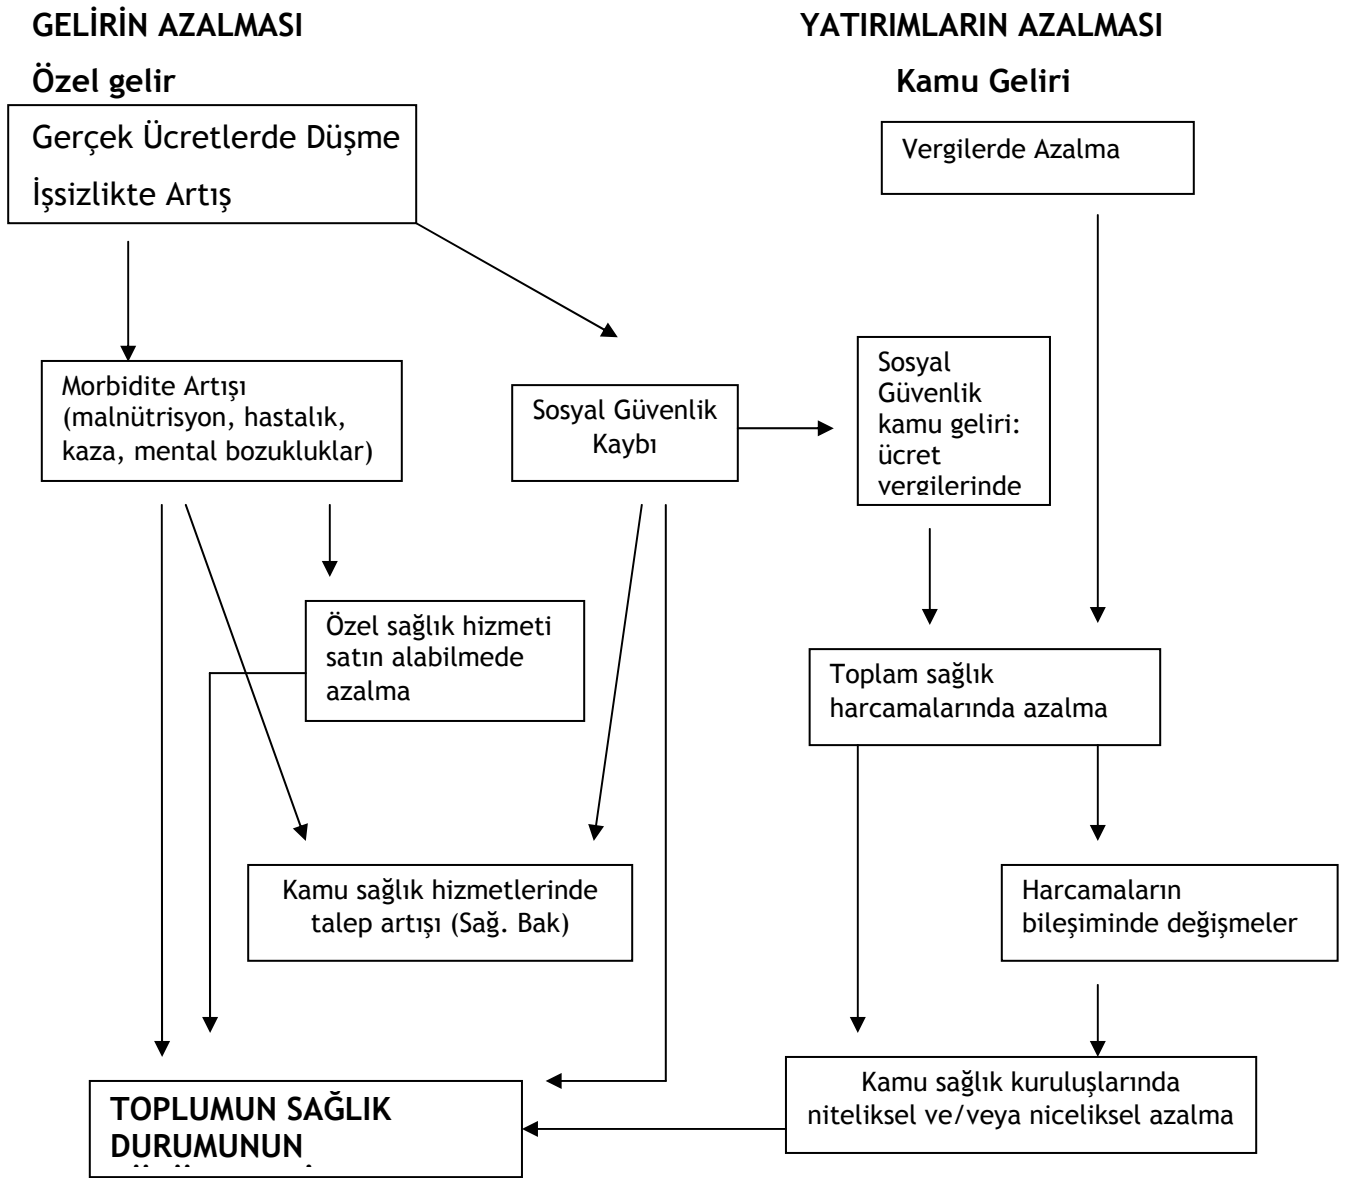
GELİRİN AZALMASI

YATIRIMLARIN AZALMASI

Özel gelir

Kamu Geliri

Gerçek Ücretlerde Düşme
İşsizlikte Artış

Vergilerde Azalma

Morbidite Artışı (malnütrisyon, hastalık, kaza, mental bozukluklar)

Sosyal Güvenlik Kaybı

Sosyal Güvenlik kamu geliri: ücret vergilerinde

Özel sağlık hizmeti satın alabilmede azalma

Toplam sağlık harcamalarında azalma

Kamu sağlık hizmetlerinde talep artışı (Sağ. Bak)

Harcamaların bileşiminde değişmeler

Kamu sağlık kuruluşlarında niteliksel ve/veya niceliksel azalma

TOPLUMUN SAĞLIK DURUMUNUN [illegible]